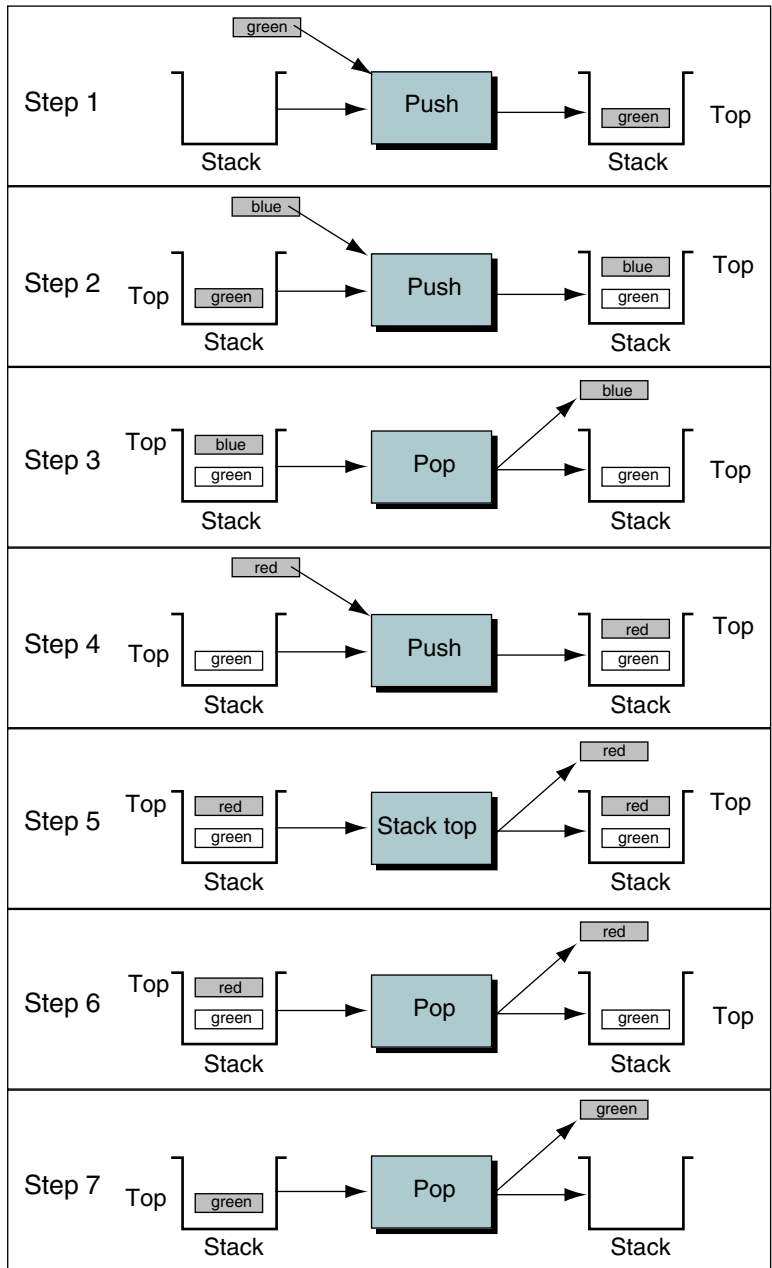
green
Step 1
Push
green
Top
Stack
Stack

blue
Step 2
Top
green
Push
blue
green
Top
Stack
Stack

blue
Step 3
Top
blue
green
Pop
green
Top
Stack
Stack

red
Step 4
Top
green
Push
red
green
Top
Stack
Stack

red
Step 5
Top
red
green
Stack top
red
green
Top
Stack
Stack

red
Step 6
Top
red
green
Pop
green
Top
Stack
Stack

green
Step 7
Top
green
Pop
Stack
Stack